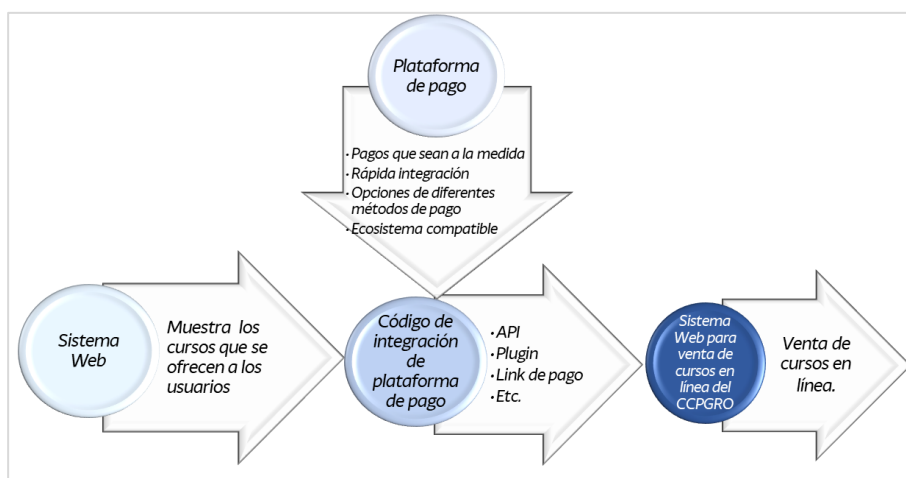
Plataforma de pago

· Pagos que sean a la medida
· Rápida integración
· Opciones de diferentes métodos de pago
· Ecosistema compatible

Sistema Web

Muestra los cursos que se ofrecen a los usuarios

Código de integración de plataforma de pago

· API
· Plugin
· Link de pago
· Etc.

Sistema Web para venta de cursos en línea del CCPGRO

Venta de cursos en línea.